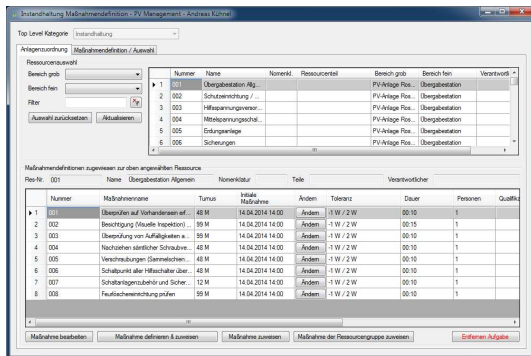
Instandhaltung Maßnahmendefinition - PV Management - Andreas Kühnel

Top Level Kategorie Instandhaltung

Anlagenzuordnung | Maßnahmendefinition / Auswahl

Ressourcenauswahl

Bereich grob

Bereich fein

Filter

Auswahl zurücksetzen | Aktualisieren

| | Nummer | Name | Nomenkl. | Ressourcenteil | Bereich grob | Bereich fein | Verantwortl |
|---|---|---|---|---|---|---|---|
| 1 | 001 | Übergabestation Allg... | | | PV-Anlage Ros... | Übergabestation | |
| 2 | 002 | Schutzeinrichtung / ... | | | PV-Anlage Ros... | Übergabestation | |
| 3 | 003 | Hilfsspannungsversor... | | | PV-Anlage Ros... | Übergabestation | |
| 4 | 004 | Mittelspannungsschal... | | | PV-Anlage Ros... | Übergabestation | |
| 5 | 005 | Erdungsanlage | | | PV-Anlage Ros... | Übergabestation | |
| 6 | 006 | Sicherungen | | | PV-Anlage Ros... | Übergabestation | |

Maßnahmendefinitionen zugewiesen zur oben angewählten Ressource

Res-Nr. 001 Name Übergabestation Allgemein Nomenklatur Teile Verantwortlicher

| | Nummer | Maßnahmenname | Turnus | Initiale Maßnahme | Ändern | Toleranz | Dauer | Personen | Qualifika |
|---|---|---|---|---|---|---|---|---|---|
| 1 | 001 | Überprüfen auf Vorhandensein erf... | 48 M | 14.04.2014 14:00 | Ändern | -1 W / 2 W | 00:10 | 1 | |
| 2 | 002 | Besichtigung (Visuelle Inspektion) ... | 99 M | 14.04.2014 14:00 | Ändern | -1 W / 2 W | 00:15 | 1 | |
| 3 | 003 | Überprüfung von Auffälligkeiten a... | 99 M | 14.04.2014 14:00 | Ändern | -1 W / 2 W | 00:10 | 1 | |
| 4 | 004 | Nachziehen sämtlicher Schraubve... | 48 M | 14.04.2014 14:00 | Ändern | -1 W / 2 W | 00:10 | 1 | |
| 5 | 005 | Verschraubungen (Sammelschien... | 48 M | 14.04.2014 14:00 | Ändern | -1 W / 2 W | 00:10 | 1 | |
| 6 | 006 | Schaltpunkt aller Hilfsschalter über... | 48 M | 14.04.2014 14:00 | Ändern | -1 W / 2 W | 00:10 | 1 | |
| 7 | 007 | Schaltanlagenzubehör und Sicher... | 12 M | 14.04.2014 14:00 | Ändern | -1 W / 2 W | 00:10 | 1 | |
| 8 | 008 | Feuerlöschereinrichtung prüfen | 99 M | 14.04.2014 14:00 | Ändern | -1 W / 2 W | 00:10 | 1 | |

Maßnahme bearbeiten | Maßnahme definieren & zuweisen | Maßnahme zuweisen | Maßnahme der Ressourcengruppe zuweisen | Entfernen Aufgabe